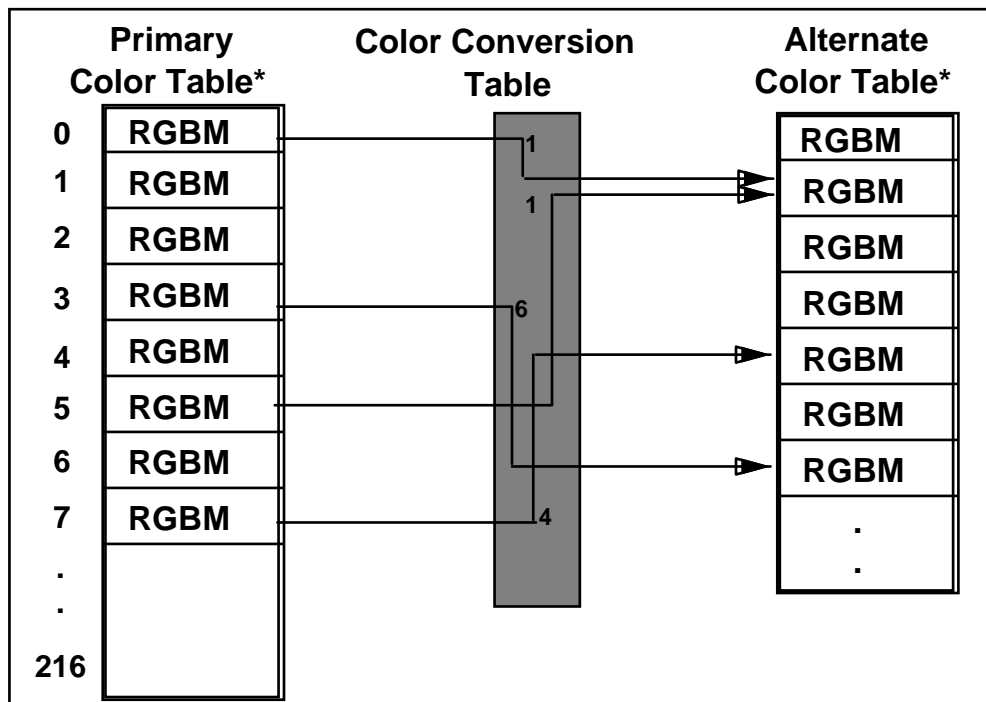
Primary Color Table*

Color Conversion Table

Alternate Color Table*

| | Primary Color Table* |
|---|---|
| 0 | RGBM |
| 1 | RGBM |
| 2 | RGBM |
| 3 | RGBM |
| 4 | RGBM |
| 5 | RGBM |
| 6 | RGBM |
| 7 | RGBM |
| . | |
| . | |
| 216 | |

1
1
6
4

| Alternate Color Table* |
|---|
| RGBM |
| RGBM |
| RGBM |
| RGBM |
| RGBM |
| RGBM |
| RGBM |
| . |
| . |